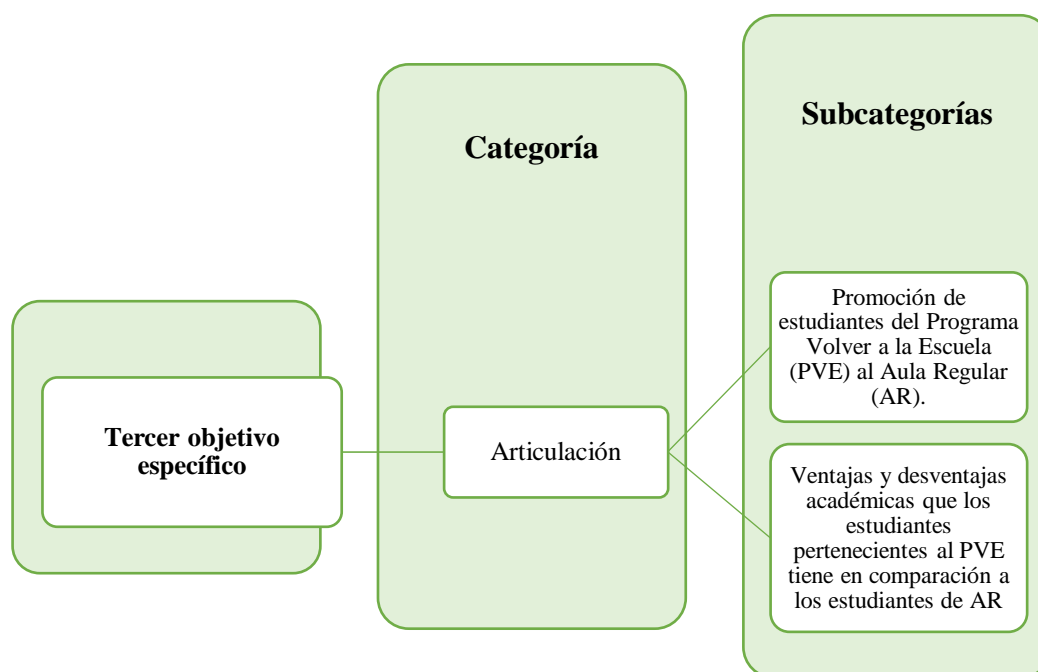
Subcategorías

Categoría

Promoción de estudiantes del Programa Volver a la Escuela (PVE) al Aula Regular (AR).

Tercer objetivo específico

Articulación

Ventajas y desventajas académicas que los estudiantes pertenecientes al PVE tiene en comparación a los estudiantes de AR